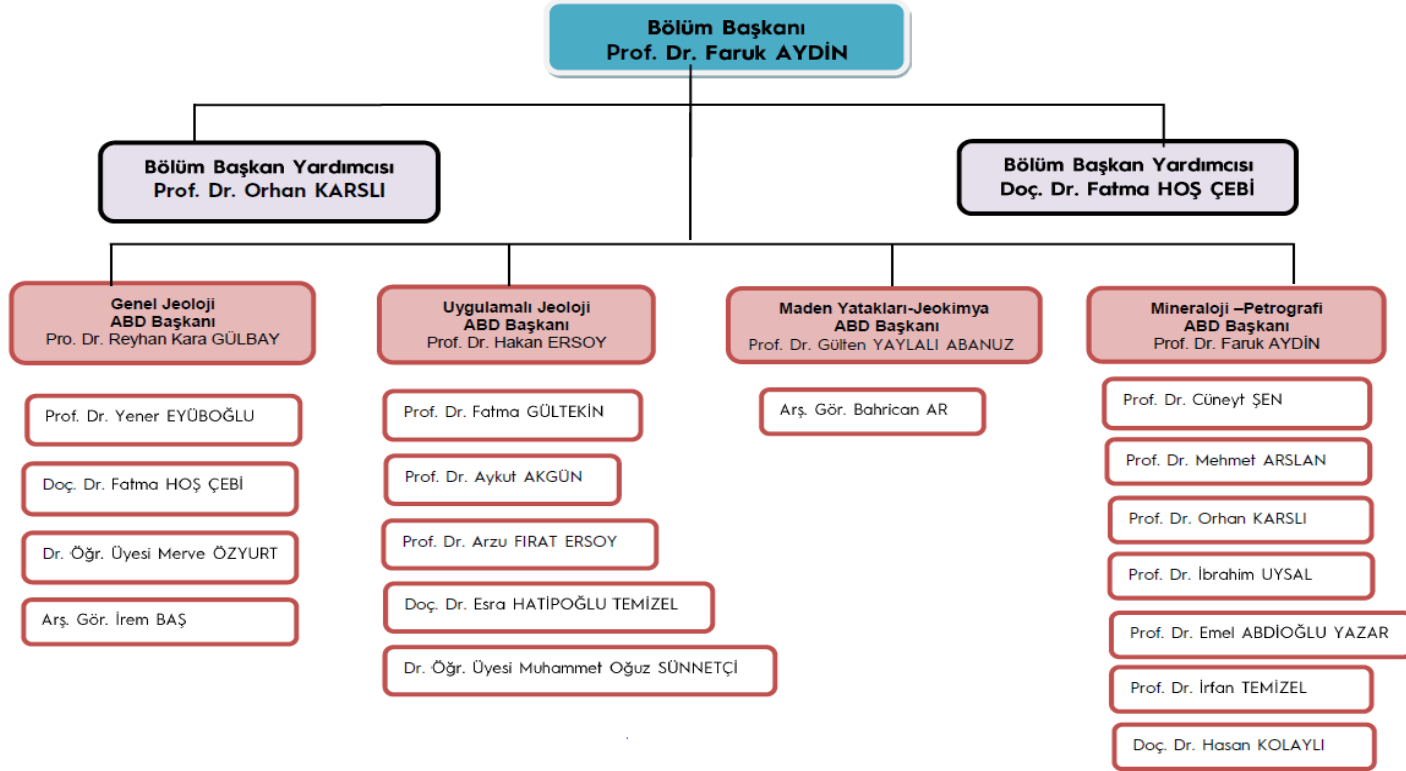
Bölüm Başkanı
Prof. Dr. Faruk AYDİN

Bölüm Başkan Yardımcısı
Prof. Dr. Orhan KARSLI

Bölüm Başkan Yardımcısı
Doç. Dr. Fatma HOŞ ÇEBİ

Genel Jeoloji
ABD Başkanı
Pro. Dr. Reyhan Kara GÜLBAY

Prof. Dr. Yener EYÜBOĞLU

Doç. Dr. Fatma HOŞ ÇEBİ

Dr. Öğr. Üyesi Merve ÖZYURT

Arş. Gör. İrem BAŞ

Uygulamalı Jeoloji
ABD Başkanı
Prof. Dr. Hakan ERSOY

Prof. Dr. Fatma GÜLTEKİN

Prof. Dr. Aykut AKGÜN

Prof. Dr. Arzu FIRAT ERSOY

Doç. Dr. Esra HATİPOĞLU TEMİZEL

Dr. Öğr. Üyesi Muhammet Oğuz SÜNNETÇİ

Maden Yatakları-Jeokimya
ABD Başkanı
Prof. Dr. Gülten YAYLALI ABANUZ

Arş. Gör. Bahrican AR

Mineraloji –Petrografi
ABD Başkanı
Prof. Dr. Faruk AYDİN

Prof. Dr. Cüneyt ŞEN

Prof. Dr. Mehmet ARSLAN

Prof. Dr. Orhan KARSLI

Prof. Dr. İbrahim UYSAL

Prof. Dr. Emel ABDİOĞLU YAZAR

Prof. Dr. İrfan TEMİZEL

Doç. Dr. Hasan KOLAYLI